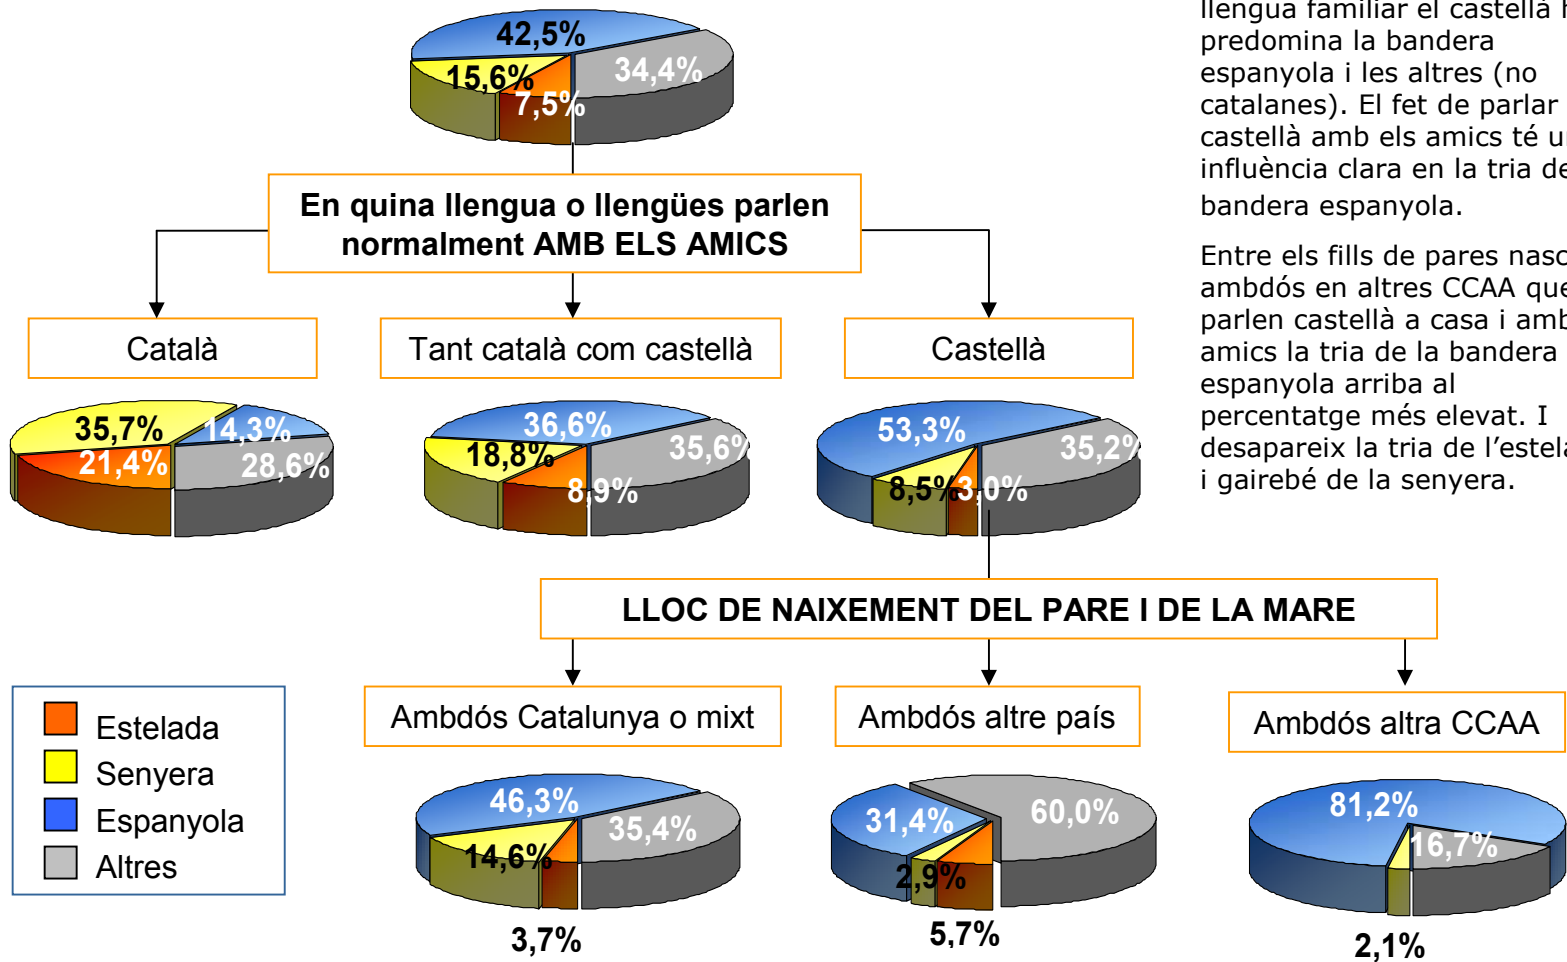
42,5%
15,6%
34,4%
7,5%

En quina llengua o llengües parlen normalment AMB ELS AMICS

Català

Tant català com castellà

Castellà

35,7%
14,3%
21,4%
28,6%

36,6%
18,8%
35,6%
8,9%

53,3%
35,2%
8,5%
3,0%

LLOC DE NAIXEMENT DEL PARE I DE LA MARE

Ambdós Catalunya o mixt

Ambdós altre país

Ambdós altra CCAA

Estelada
Senyera
Espanyola
Altres

46,3%
35,4%
14,6%
3,7%

31,4%
60,0%
2,9%
5,7%

81,2%
16,7%
2,1%

llengua familiar el castellà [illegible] predomina la bandera espanyola i les altres (no catalanes). El fet de parlar castellà amb els amics té u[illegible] influència clara en la tria de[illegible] bandera espanyola.

Entre els fills de pares nasc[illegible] ambdós en altres CCAA que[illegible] parlen castellà a casa i amb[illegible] amics la tria de la bandera espanyola arriba al percentatge més elevat. I desapareix la tria de l'estela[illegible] i gairebé de la senyera.